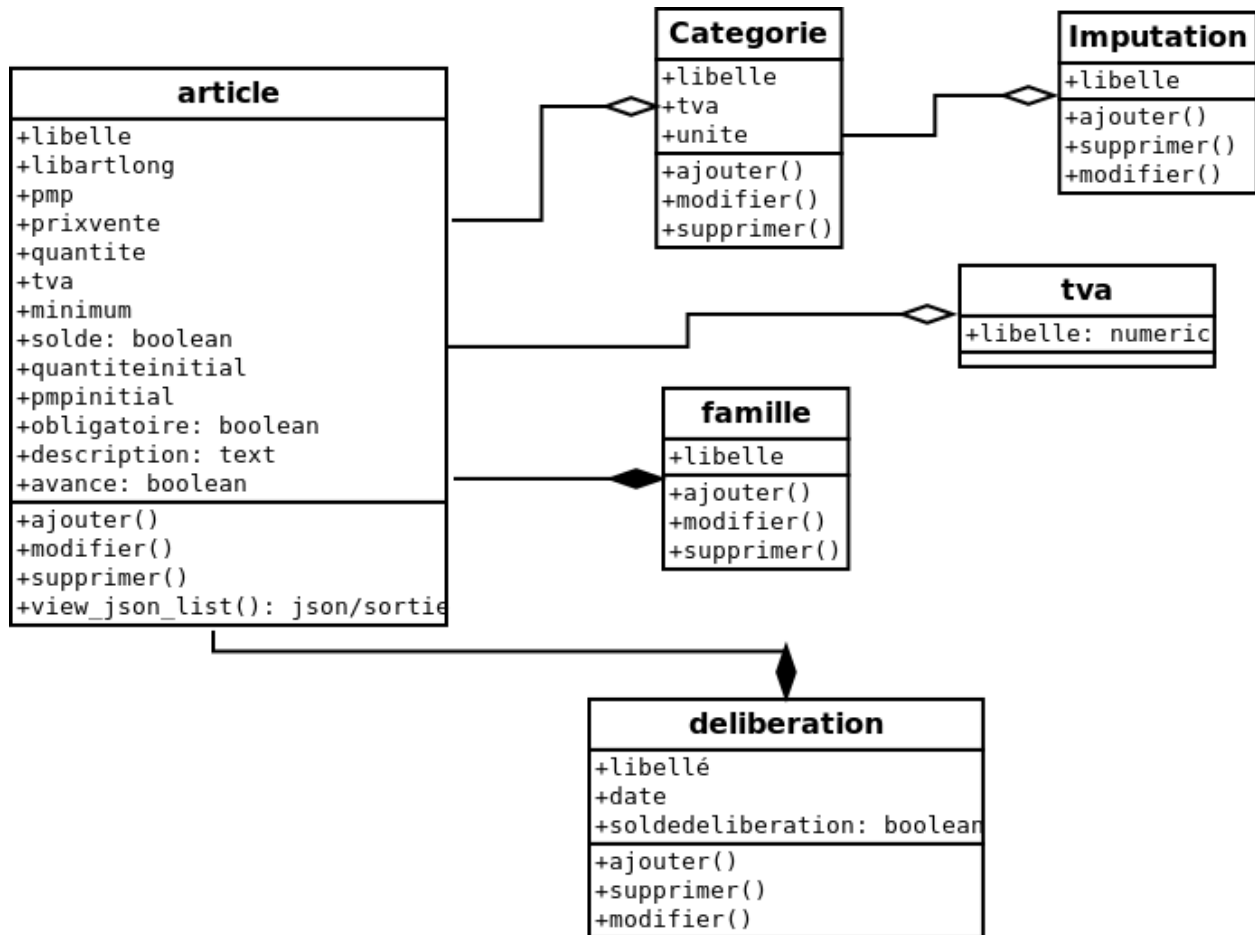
article
+libelle
+libartlong
+pmp
+prixvente
+quantite
+tva
+minimum
+solde: boolean
+quantiteinitial
+pmpinitial
+obligatoire: boolean
+description: text
+avance: boolean
+ajouter()
+modifier()
+supprimer()
+view_json_list(): json/sortie

Categorie
+libelle
+tva
+unite
+ajouter()
+modifier()
+supprimer()

Imputation
+libelle
+ajouter()
+supprimer()
+modifier()

tva
+libelle: numeric

famille
+libelle
+ajouter()
+modifier()
+supprimer()

deliberation
+libellé
+date
+soldedeliberation: boolean
+ajouter()
+supprimer()
+modifier()